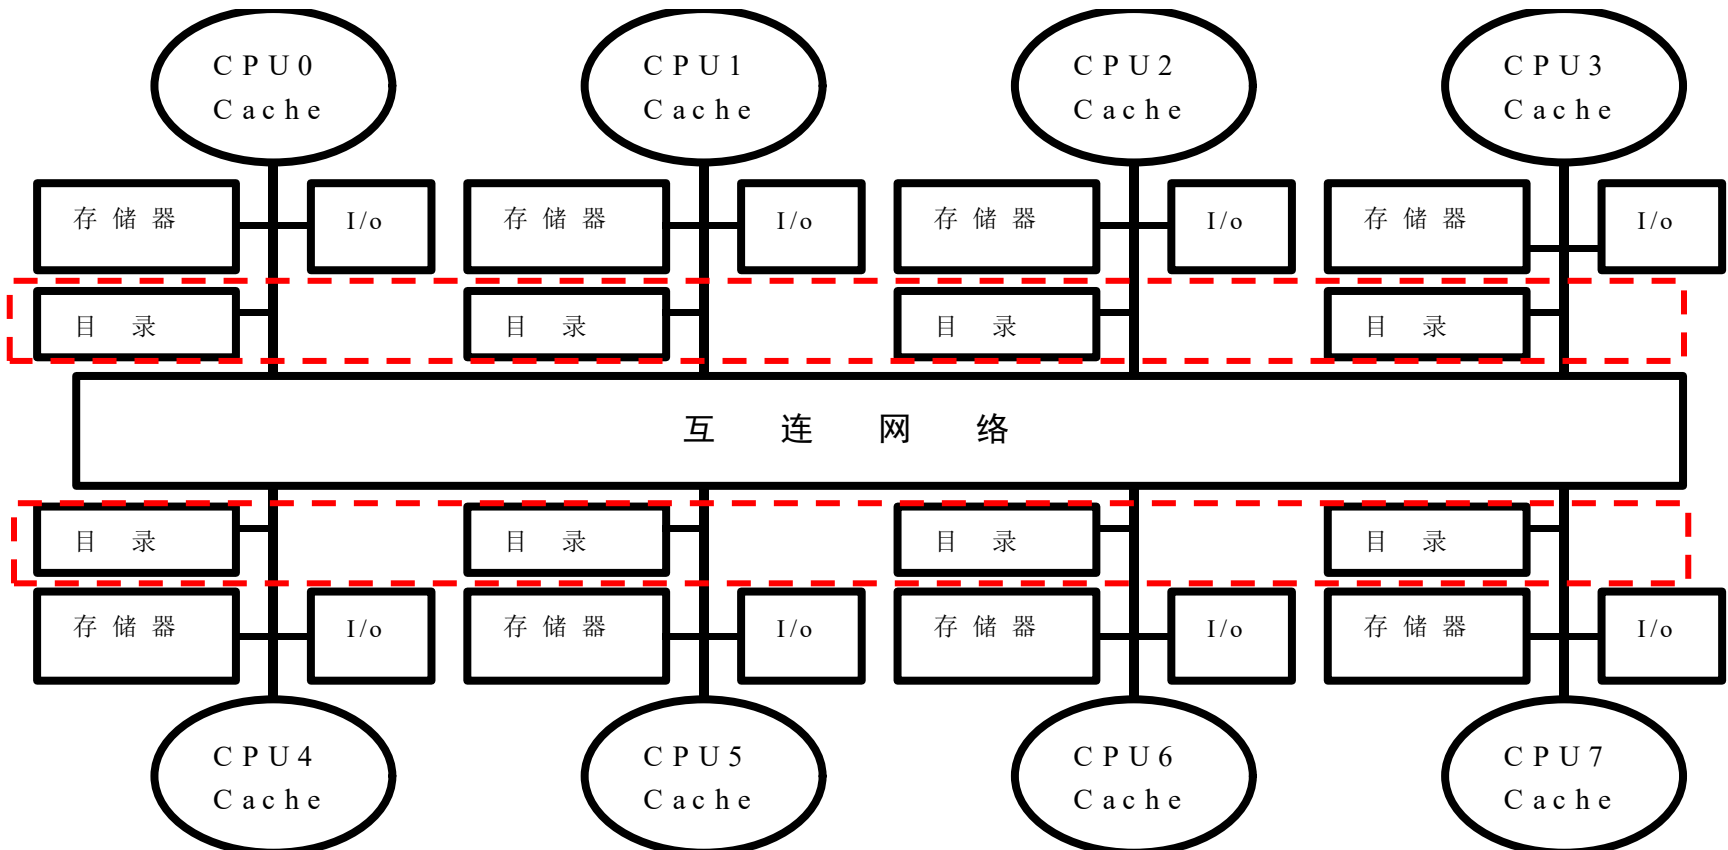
CPU0
Cache

CPU1
Cache

CPU2
Cache

CPU3
Cache

存储器

I/o

存储器

I/o

存储器

I/o

存储器

I/o

目录

目录

目录

目录

互 连 网 络

目录

目录

目录

目录

存储器

I/o

存储器

I/o

存储器

I/o

存储器

I/o

CPU4
Cache

CPU5
Cache

CPU6
Cache

CPU7
Cache